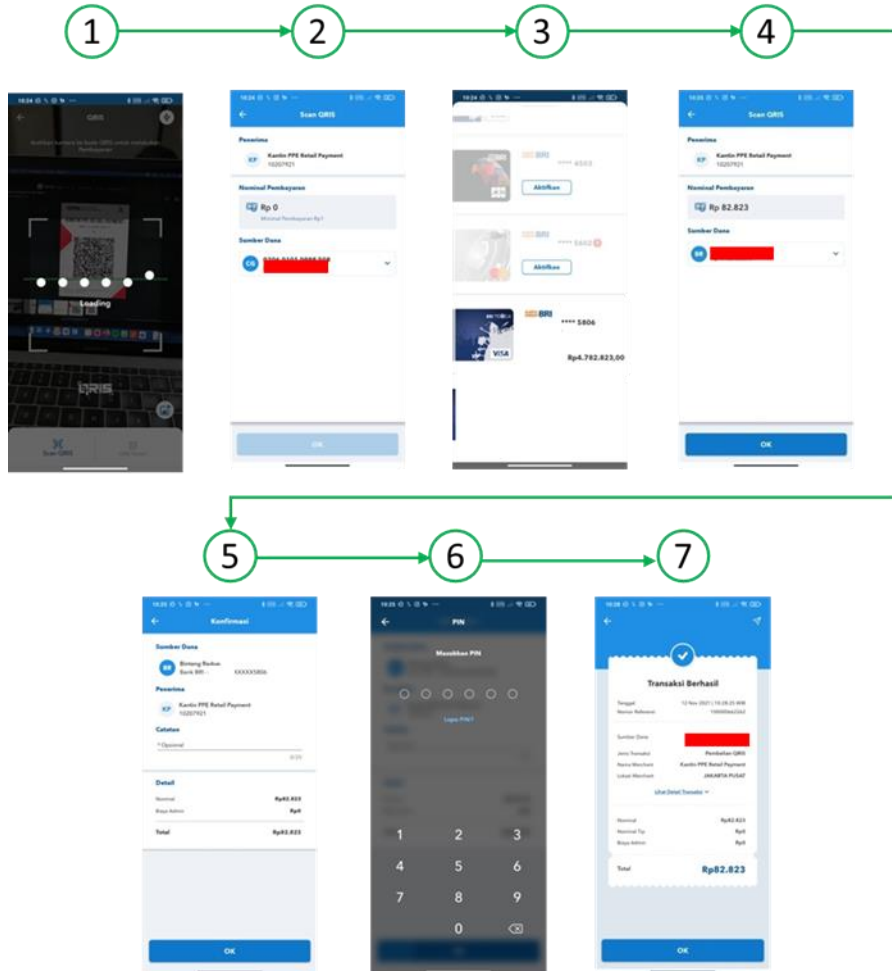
1
2
3
4

QRIS
Loading
QRIS
Scan QRIS

Scan QRIS
Penerima
KP Kantin PPE Retail Payment 10207921
Nominal Pembayaran
Rp 0
Minimal Pembayaran Rp1
Sumber Dana
CG
OK

BRI
**** 4563
Aktifkan
BRI
**** 6602
Aktifkan
BRI
**** 5806
VISA
Rp4.782.823,00

Scan QRIS
Penerima
KP Kantin PPE Retail Payment 10207921
Nominal Pembayaran
Rp 82.823
Sumber Dana
BB
OK

5
6
7

Konfirmasi
Sumber Dana
BB Bintang Bachre Bank BRI - XXXXXX5806
Penerima
KP Kantin PPE Retail Payment 10207921
Catatan
*Opsional
0/25
Detail
Nominal Rp82.823
Biaya Admin Rp0
Total Rp82.823
OK

PIN
Masukkan PIN
Lupa PIN?
1 2 3
4 5 6
7 8 9
0

Transaksi Berhasil
Tanggal 12 Nov 2021 | 10:28:25 WIB
Nomor Referensi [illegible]
Sumber Dana
Jenis Transaksi Pembelian QRIS
Nama Merchant Kantin PPE Retail Payment
Lokasi Merchant JAKARTA PUSAT
Lihat Detail Transaksi
Nominal Rp82.823
Nominal Tip Rp0
Biaya Admin Rp0
Total Rp82.823
OK